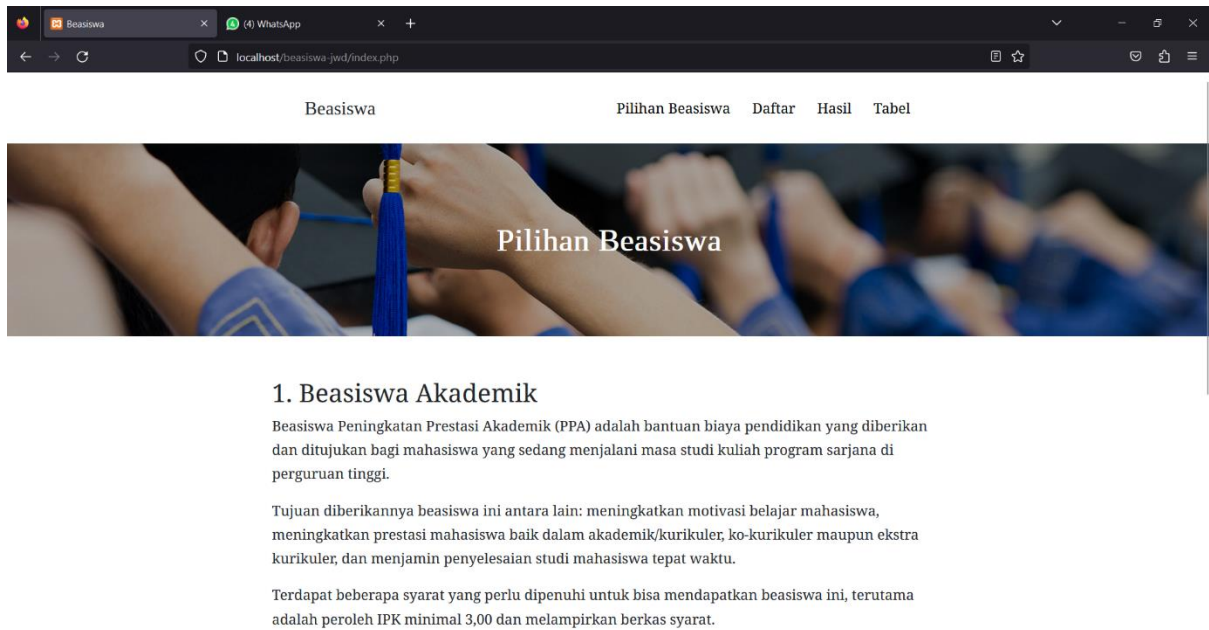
Beasiswa
(4) WhatsApp
localhost/beasiswa-jwd/index.php

Beasiswa
Pilihan Beasiswa Daftar Hasil Tabel

Pilihan Beasiswa

1. Beasiswa Akademik
Beasiswa Peningkatan Prestasi Akademik (PPA) adalah bantuan biaya pendidikan yang diberikan dan ditujukan bagi mahasiswa yang sedang menjalani masa studi kuliah program sarjana di perguruan tinggi.

Tujuan diberikannya beasiswa ini antara lain: meningkatkan motivasi belajar mahasiswa, meningkatkan prestasi mahasiswa baik dalam akademik/kurikuler, ko-kurikuler maupun ekstra kurikuler, dan menjamin penyelesaian studi mahasiswa tepat waktu.

Terdapat beberapa syarat yang perlu dipenuhi untuk bisa mendapatkan beasiswa ini, terutama adalah peroleh IPK minimal 3,00 dan melampirkan berkas syarat.